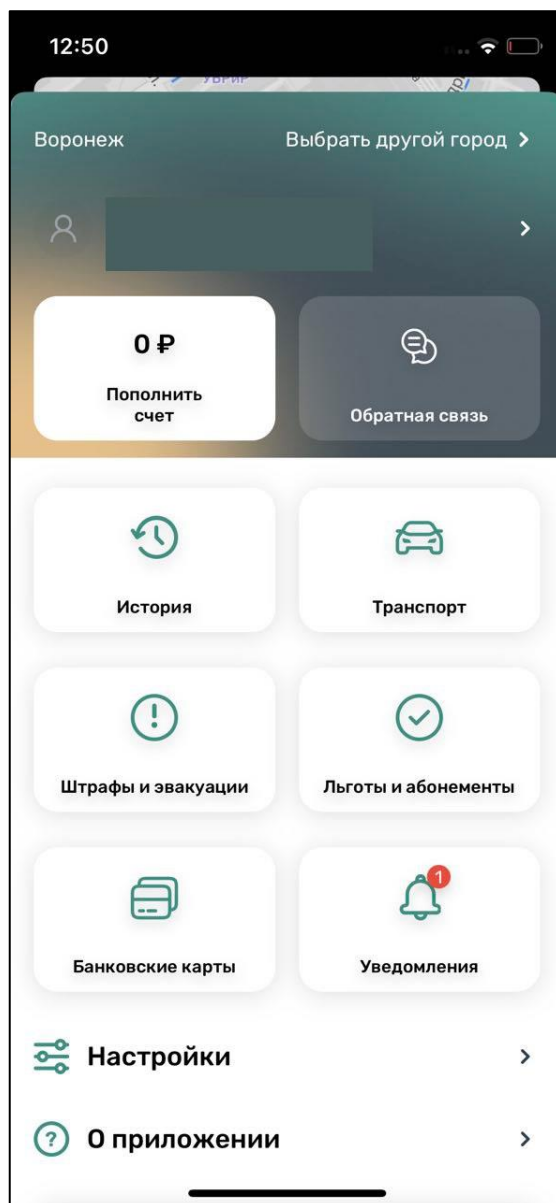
12:50

УВРИР

Воронеж

Выбрать другой город >

>

0 ₽

Пополнить счет

Обратная связь

История

Транспорт

Штрафы и эвакуации

Льготы и абонементы

Банковские карты

1

Уведомления

Настройки >

О приложении >